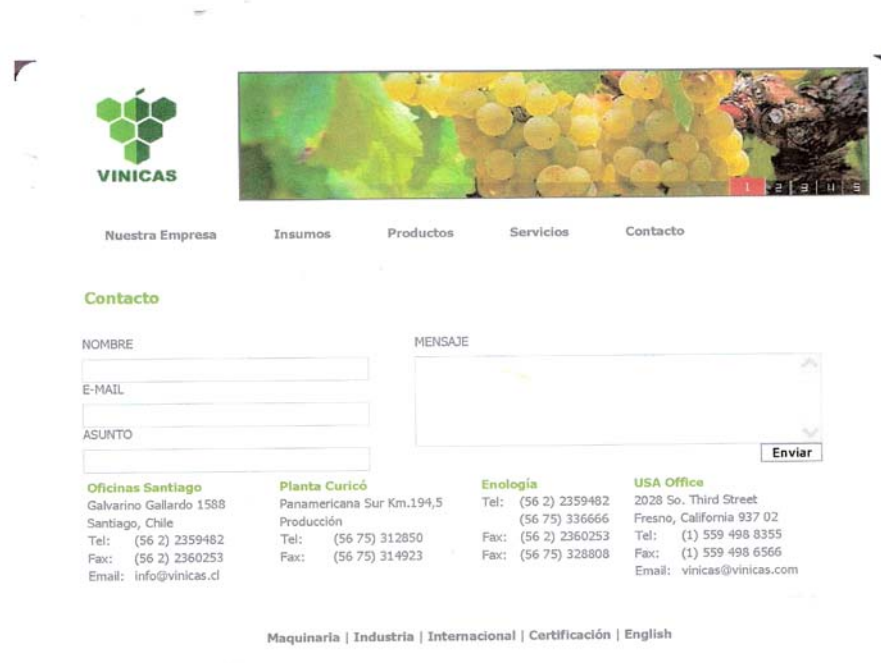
VINICAS

1 2 3 4 5

Nuestra Empresa Insumos Productos Servicios Contacto

Contacto

NOMBRE

E-MAIL

ASUNTO

MENSAJE

Enviar

Oficinas Santiago
Galvarino Gallardo 1588
Santiago, Chile
Tel: (56 2) 2359482
Fax: (56 2) 2360253
Email: info@vinicas.cl

Planta Curicó
Panamericana Sur Km.194,5
Producción
Tel: (56 75) 312850
Fax: (56 75) 314923

Enología
Tel: (56 2) 2359482
(56 75) 336666
Fax: (56 2) 2360253
Fax: (56 75) 328808

USA Office
2028 So. Third Street
Fresno, California 937 02
Tel: (1) 559 498 8355
Fax: (1) 559 498 6566
Email: vinicas@vinicas.com

Maquinaria | Industria | Internacional | Certificación | English